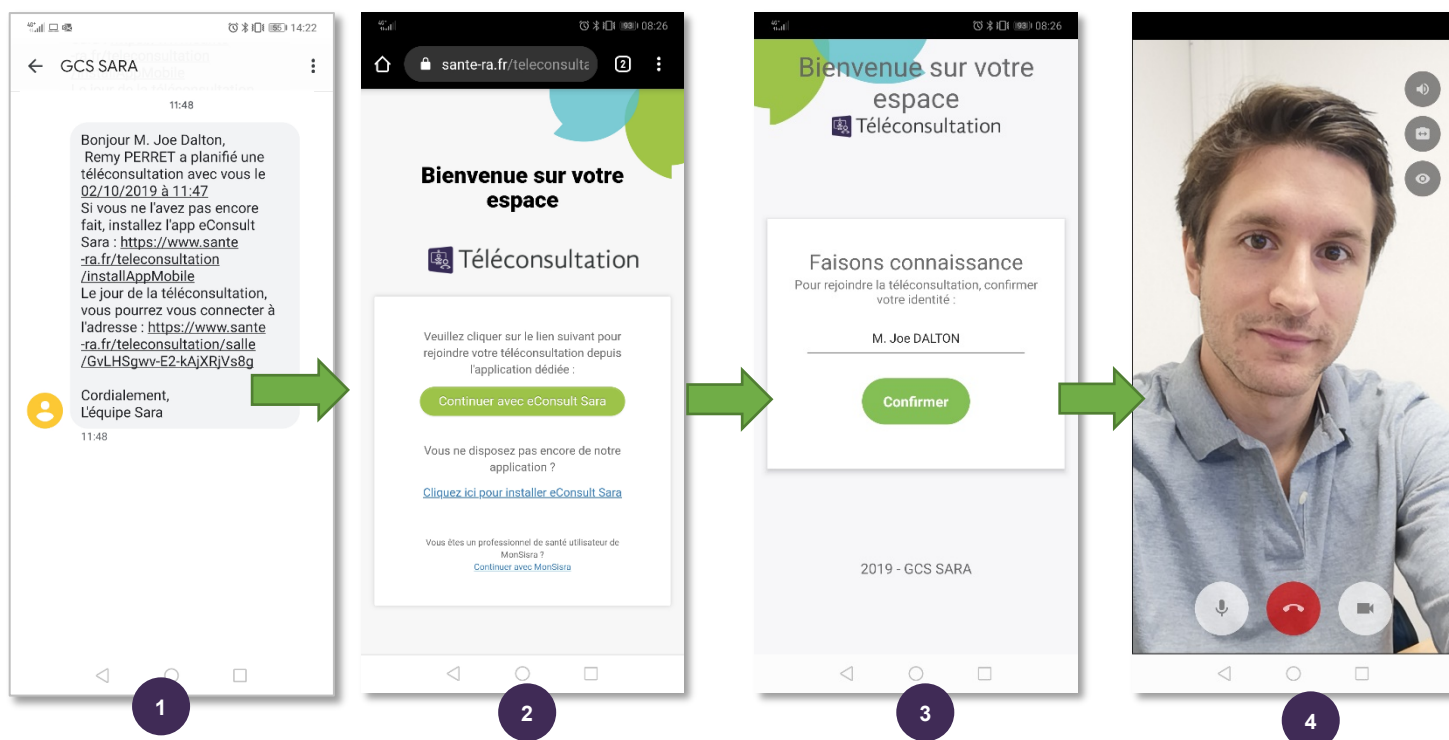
14:22

GCS SARA

11:48

Bonjour M. Joe Dalton,
Remy PERRET a planifié une téléconsultation avec vous le 02/10/2019 à 11:47
Si vous ne l'avez pas encore fait, installez l'app eConsult Sara : https://www.sante-ra.fr/teleconsultation/installAppMobile
Le jour de la téléconsultation, vous pourrez vous connecter à l'adresse : https://www.sante-ra.fr/teleconsultation/salle/GvLHSgwv-E2-kAjXRjVs8g

Cordialement,
L'équipe Sara

11:48

1

08:26

sante-ra.fr/teleconsulta

2

Bienvenue sur votre espace

Téléconsultation

Veuillez cliquer sur le lien suivant pour rejoindre votre téléconsultation depuis l'application dédiée :

Continuer avec eConsult Sara

Vous ne disposez pas encore de notre application ?

Cliquez ici pour installer eConsult Sara

Vous êtes un professionnel de santé utilisateur de MonSisra ?
Continuer avec MonSisra

2

08:26

Bienvenue sur votre espace

Téléconsultation

Faisons connaissance
Pour rejoindre la téléconsultation, confirmer votre identité :

M. Joe DALTON

Confirmer

2019 - GCS SARA

3

4